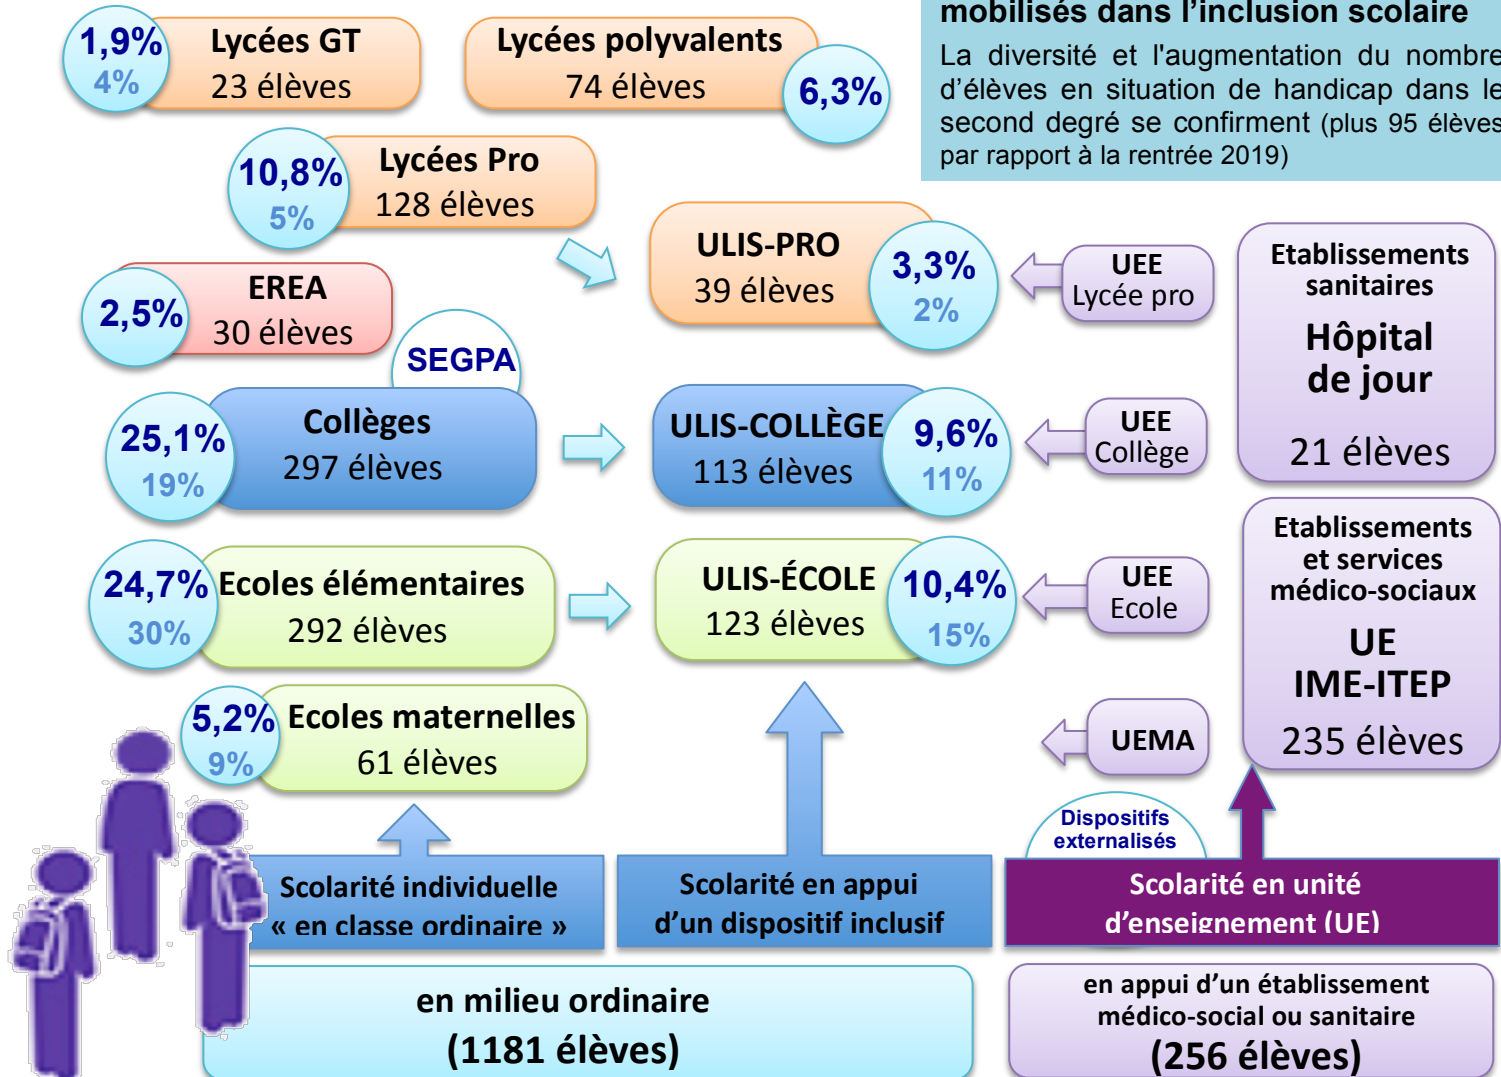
mobilisés dans l'inclusion scolaire

La diversité et l'augmentation du nombre d'élèves en situation de handicap dans le second degré se confirment (plus 95 élèves par rapport à la rentrée 2019)

1,9% 4% Lycées GT 23 élèves

Lycées polyvalents 74 élèves 6,3%

10,8% 5% Lycées Pro 128 élèves

ULIS-PRO 39 élèves 3,3% 2%

UEE Lycée pro

Etablissements sanitaires

Hôpital de jour

21 élèves

2,5% EREA 30 élèves

SEGPA

25,1% 19% Collèges 297 élèves

ULIS-COLLÈGE 113 élèves 9,6% 11%

UEE Collège

Etablissements et services médico-sociaux

UE IME-ITEP

235 élèves

24,7% 30% Ecoles élémentaires 292 élèves

ULIS-ÉCOLE 123 élèves 10,4% 15%

UEE Ecole

5,2% 9% Ecoles maternelles 61 élèves

UEMA

Dispositifs externalisés

Scolarité individuelle « en classe ordinaire »

Scolarité en appui d'un dispositif inclusif

Scolarité en unité d'enseignement (UE)

en milieu ordinaire (1181 élèves)

en appui d'un établissement médico-social ou sanitaire (256 élèves)